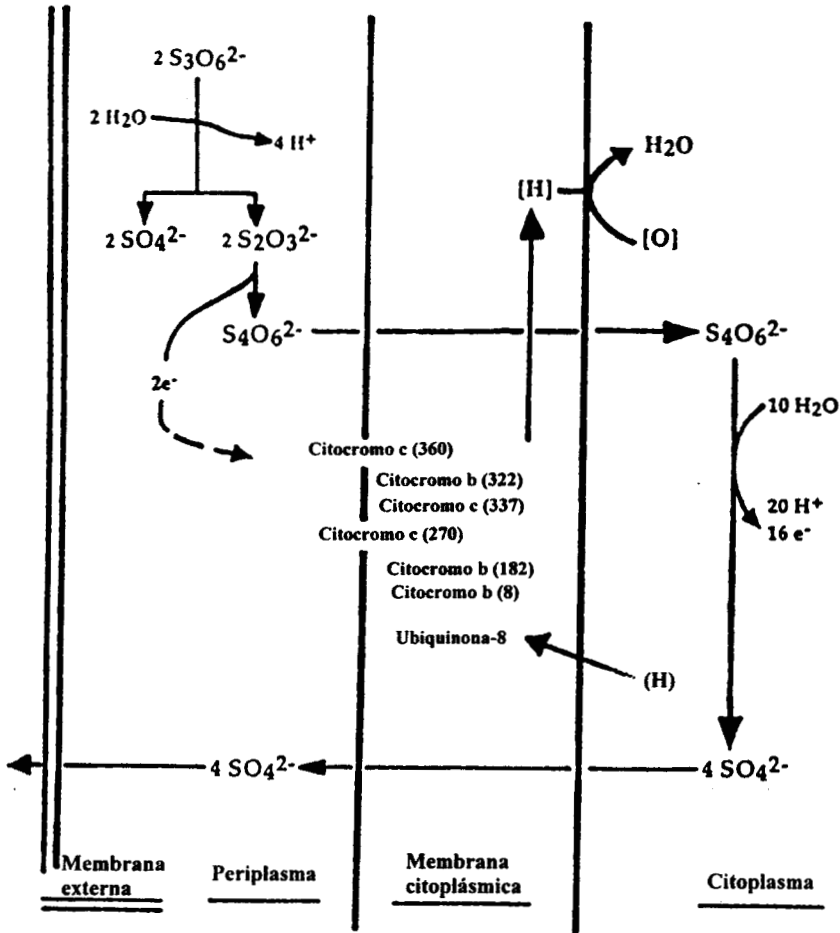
$2\ S_3O_6^{2-}$

$2\ H_2O$

$4\ H^+$

$2\ SO_4^{2-}$

$2\ S_2O_3^{2-}$

$S_4O_6^{2-}$

$2e^-$

[H]

$H_2O$

[O]

$S_4O_6^{2-}$

$10\ H_2O$

$20\ H^+$
$16\ e^-$

Citocromo c (360)
Citocromo b (322)
Citocromo c (337)
Citocromo c (270)
Citocromo b (182)
Citocromo b (8)

Ubiquinona-8

(H)

$4\ SO_4^{2-}$

$4\ SO_4^{2-}$

Membrana externa

Periplasma

Membrana citoplásmica

Citoplasma